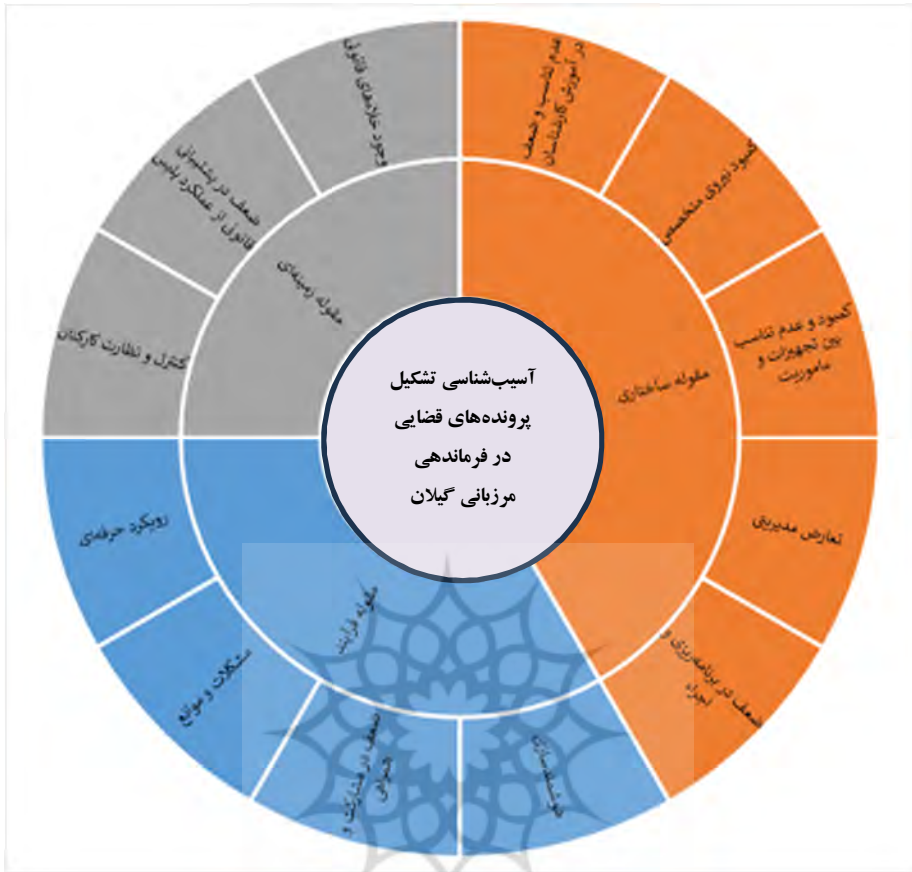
آسیب‌شناسی تشکیل پرونده‌های قضایی در فرماندهی مرزبانی گیلان

مقوله ساختاری

عدم تناسب و ضعف در آموزش کارشناسان

کمبود نیروی متخصص

کمبود و عدم تناسب بین تجهیزات و ماموریت

تعارض مدیریتی

ضعف در برنامه‌ریزی و اجرا

مقوله فرایندی

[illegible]

ضعف در مشارکت و تعامل

مشکلات و موانع

رویکرد حرفه‌ای

مقوله زمینه‌ای

کنترل و نظارت کارکنان

ضعف در پشتیبانی قانون از عملکرد پلیس

وجود خلاءهای قانونی